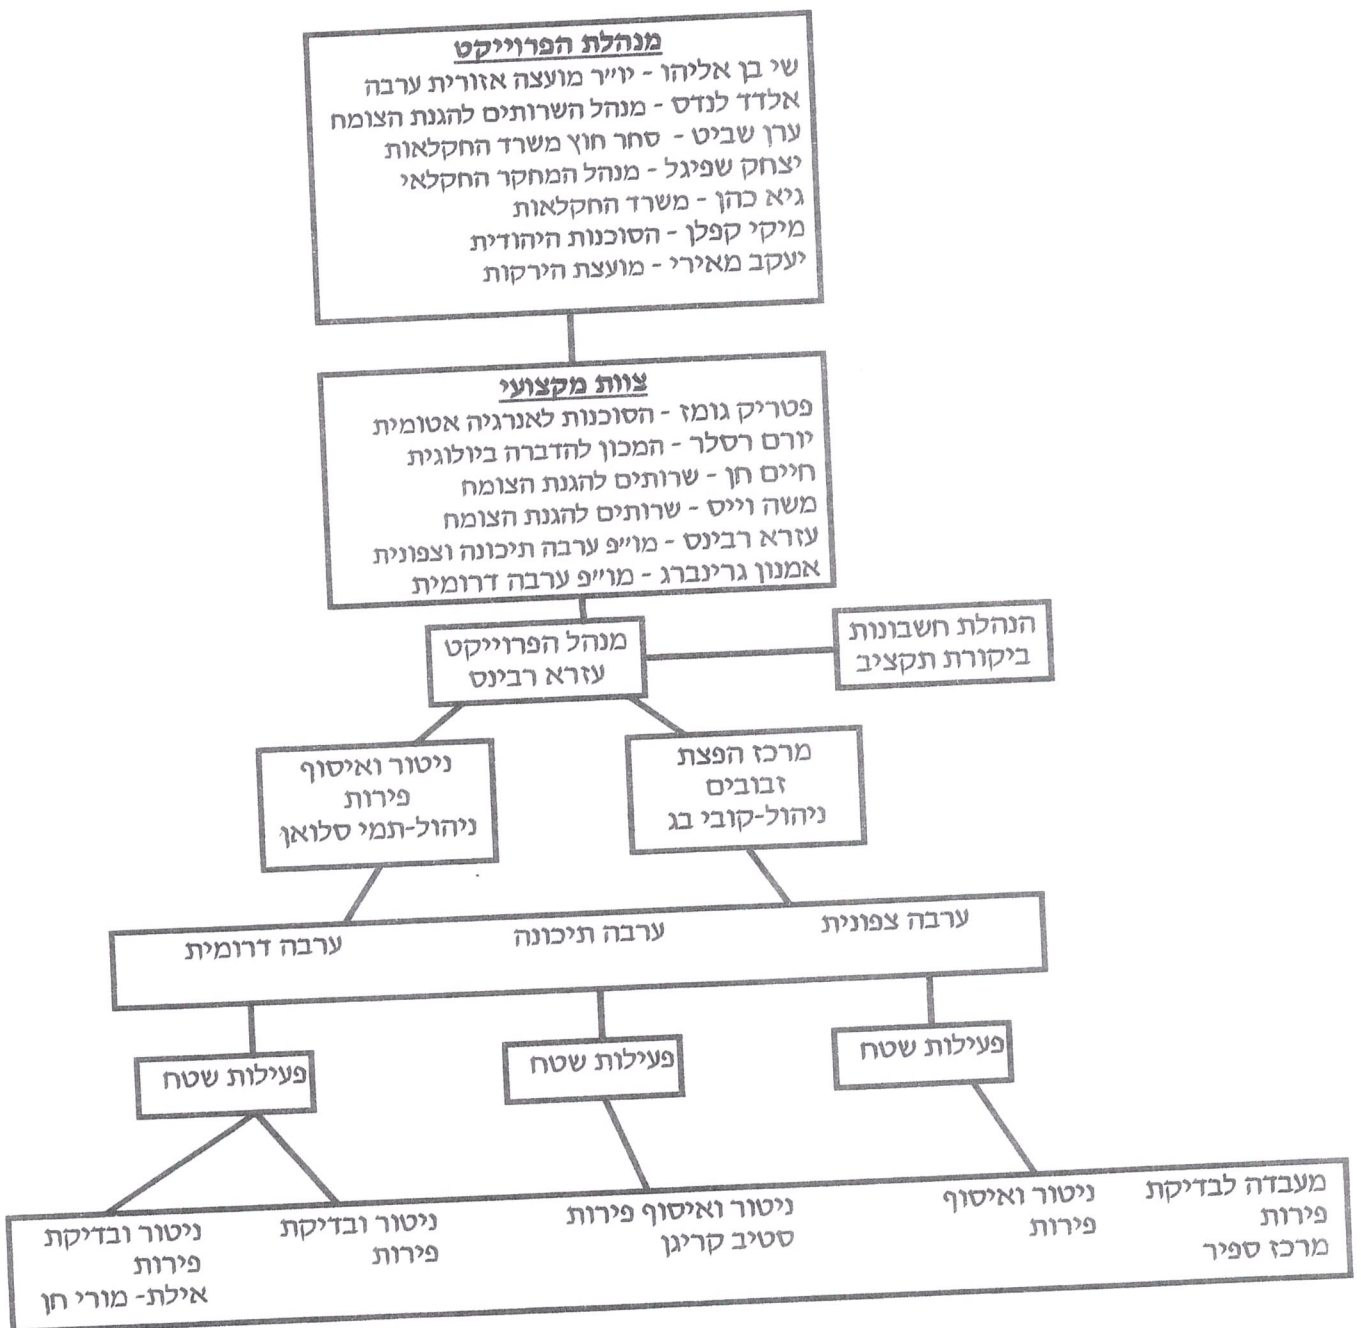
מנהלת הפרוייקט
שי בן אליהו - יו״ר מועצה אזורית ערבה
אלדד לנדס - מנהל השרותים להגנת הצומח
ערן שביט - סחר חוץ משרד החקלאות
יצחק שפיגל - מנהל המחקר החקלאי
גיא כהן - משרד החקלאות
מיקי קפלן - הסוכנות היהודית
יעקב מאירי - מועצת הירקות

צוות מקצועי
פטריק גומז - הסוכנות לאנרגיה אטומית
יורם רסלר - המכון להדברה ביולוגית
חיים חן - שרותים להגנת הצומח
משה וייס - שרותים להגנת הצומח
עזרא רבינס - מו״פ ערבה תיכונה וצפונית
אמנון גרינברג - מו״פ ערבה דרומית

מנהל הפרוייקט
עזרא רבינס

הנהלת חשבונות
ביקורת תקציב

ניטור ואיסוף
פירות
ניהול-תמי סלואן

מרכז הפצת
זבובים
ניהול-קובי בג

ערבה דרומית
ערבה תיכונה
ערבה צפונית

פעילות שטח
פעילות שטח
פעילות שטח

ניטור ובדיקת
פירות
אילת- מורי חן

ניטור ובדיקת
פירות

ניטור ואיסוף פירות
סטיב קריגן

ניטור ואיסוף
פירות

מעבדה לבדיקת
פירות
מרכז ספיר